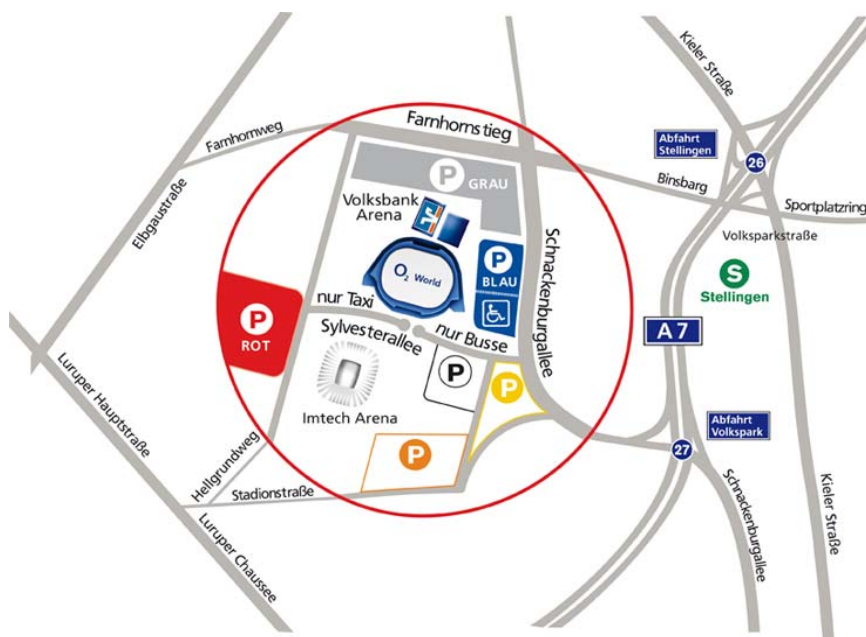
Kieler Straße
Farnhornweg
Farnhornstieg
Abfahrt Stellingen
26
Elbgaustraße
P GRAU
Binsbarg
Sportplatzring
Volksbank Arena
Volksparkstraße
$O_2$ World
P BLAU
S Stellingen
Schnackenburgallee
P ROT
nur Taxi
A 7
Sylvesterallee
nur Busse
P
P
Luruper Hauptstraße
Imtech Arena
Abfahrt Volkspark
27
Hellgrundweg
P
Schnackenburgallee
Kieler Straße
Stadionstraße
Luruper Chaussee